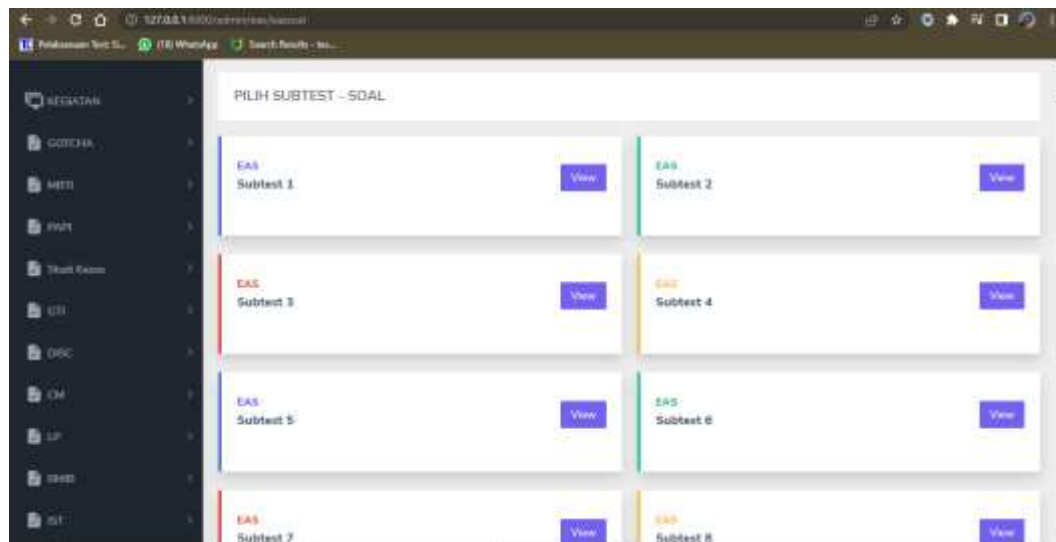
127.0.0.1:8000/admin/eas/soal

Pelaksanaan Test S... (18) WhatsApp Search Results - ks...

KEGIATAN
GOTCHA
MBTI
PAPI
Short Exam
CFI
DISC
CM
LP
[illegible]
IST

PILIH SUBTEST - SOAL

EAS
Subtest 1
View

EAS
Subtest 2
View

EAS
Subtest 3
View

EAS
Subtest 4
View

EAS
Subtest 5
View

EAS
Subtest 6
View

EAS
Subtest 7
View

EAS
Subtest 8
View